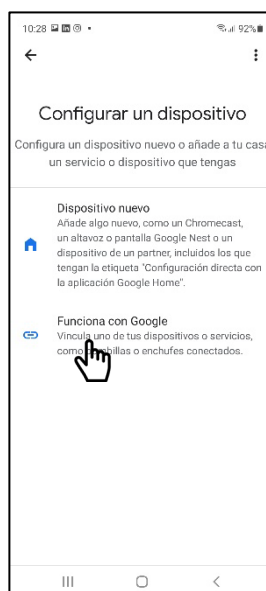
10:28 92%

Configurar un dispositivo

Configura un dispositivo nuevo o añade a tu casa un servicio o dispositivo que tengas

Dispositivo nuevo
Añade algo nuevo, como un Chromecast, un altavoz o pantalla Google Nest o un dispositivo de un partner, incluidos los que tengan la etiqueta "Configuración directa con la aplicación Google Home".

Funciona con Google
Vincula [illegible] de tus dispositivos o servicios, com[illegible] bombillas o enchufes conectados.